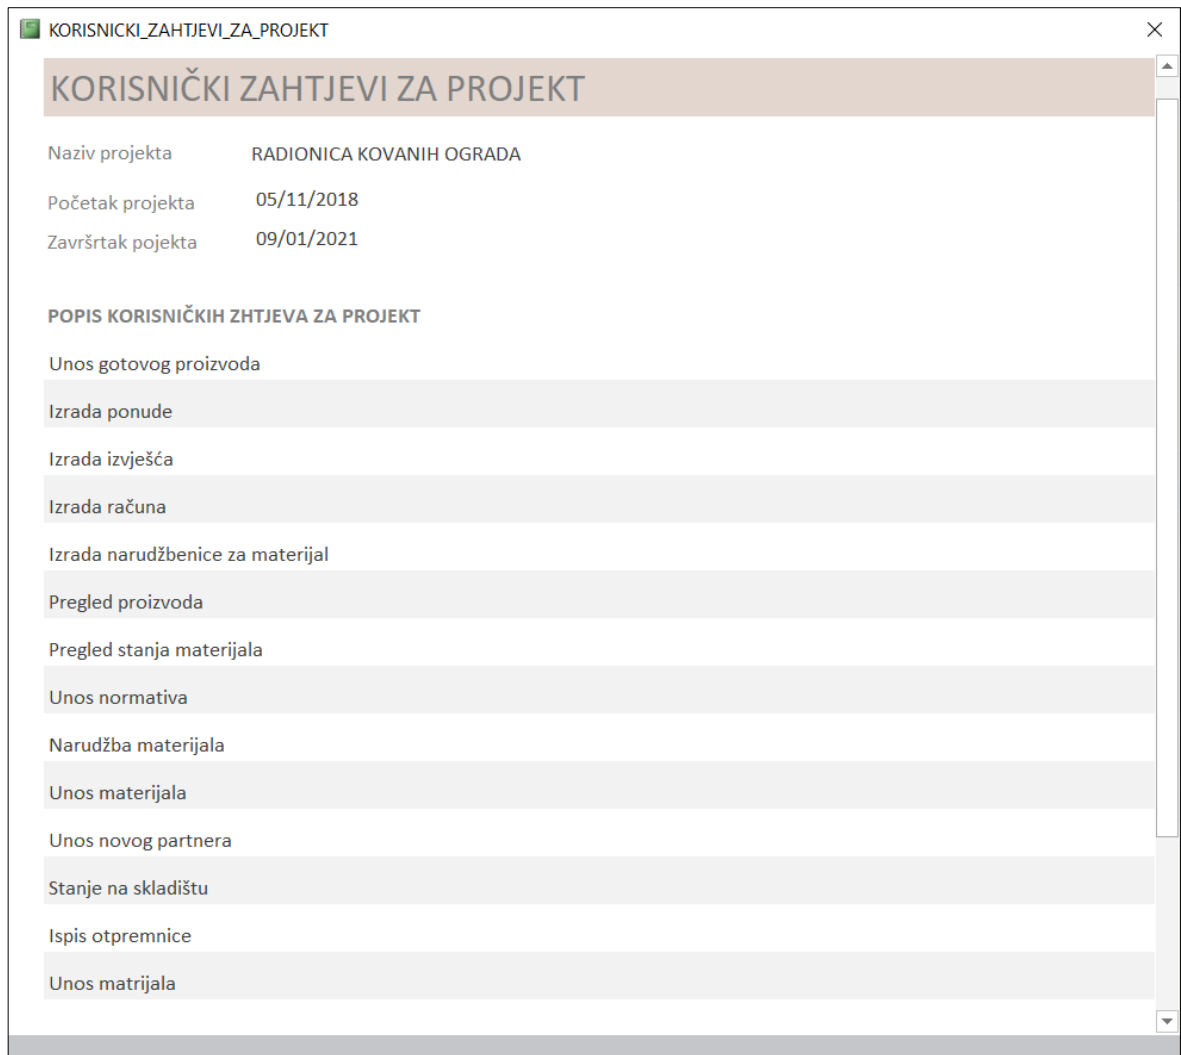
KORISNICKI_ZAHTJEVI_ZA_PROJEKT

KORISNIČKI ZAHTJEVI ZA PROJEKT

Naziv projekta RADIONICA KOVANIH OGRADA

Početak projekta 05/11/2018

Završrtak pojekta 09/01/2021

POPIS KORISNIČKIH ZHTJEVA ZA PROJEKT

Unos gotovog proizvoda

Izrada ponude

Izrada izvješća

Izrada računa

Izrada narudžbenice za materijal

Pregled proizvoda

Pregled stanja materijala

Unos normativa

Narudžba materijala

Unos materijala

Unos novog partnera

Stanje na skladištu

Ispis otpremnice

Unos matrijala